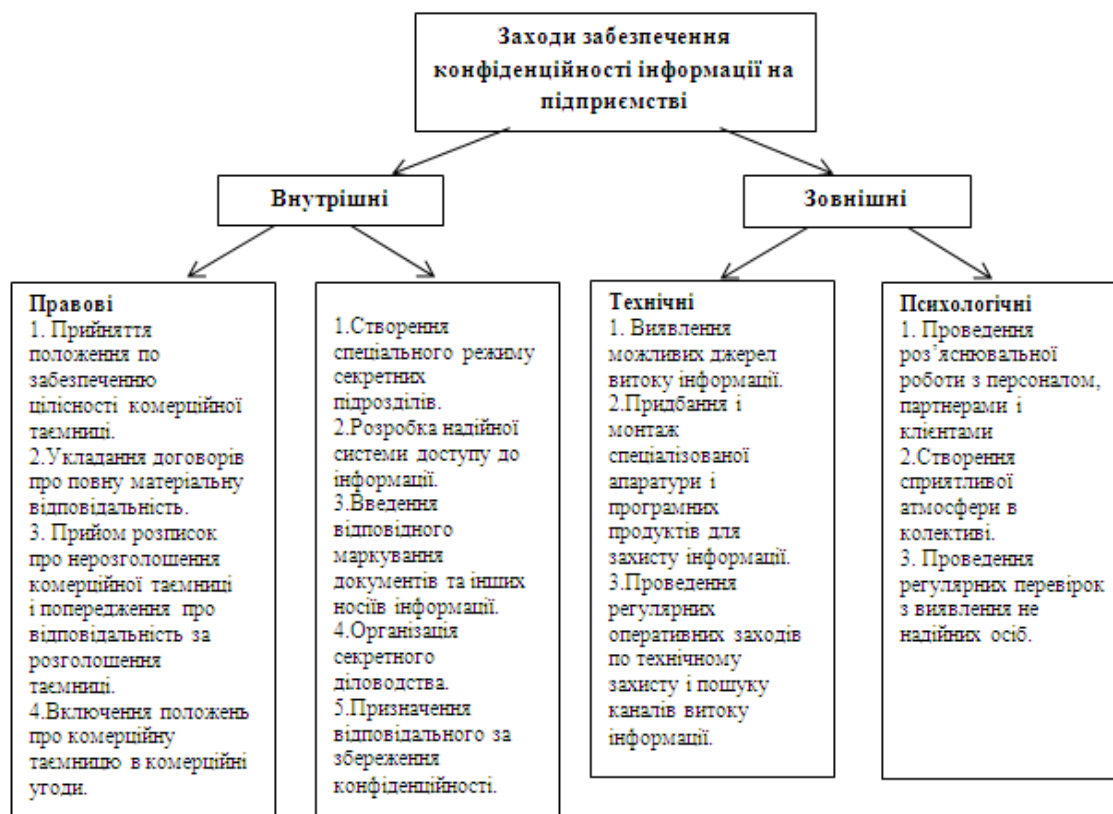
Заходи забезпечення конфіденційності інформації на підприємстві

Внутрішні

Зовнішні

Правові
1. Прийняття положення по забезпеченню цілісності комерційної таємниці.
2.Укладання договорів про повну матеріальну відповідальність.
3. Прийом розписок про нерозголошення комерційної таємниці і попередження про відповідальність за розголошення таємниці.
4.Включення положень про комерційну таємницю в комерційні угоди.

1.Створення спеціального режиму секретних підрозділів.
2.Розробка надійної системи доступу до інформації.
3.Введення відповідного маркування документів та інших носіїв інформації.
4.Організація секретного діловодства.
5.Призначення відповідального за збереження конфіденційності.

Технічні
1. Виявлення можливих джерел витоку інформації.
2.Придбання і монтаж спеціалізованої апаратури і програмних продуктів для захисту інформації.
3.Проведення регулярних оперативних заходів по технічному захисту і пошуку каналів витоку інформації.

Психологічні
1. Проведення роз'яснювальної роботи з персоналом, партнерами і клієнтами
2.Створення сприятливої атмосфери в колективі.
3. Проведення регулярних перевірок з виявлення не надійних осіб.